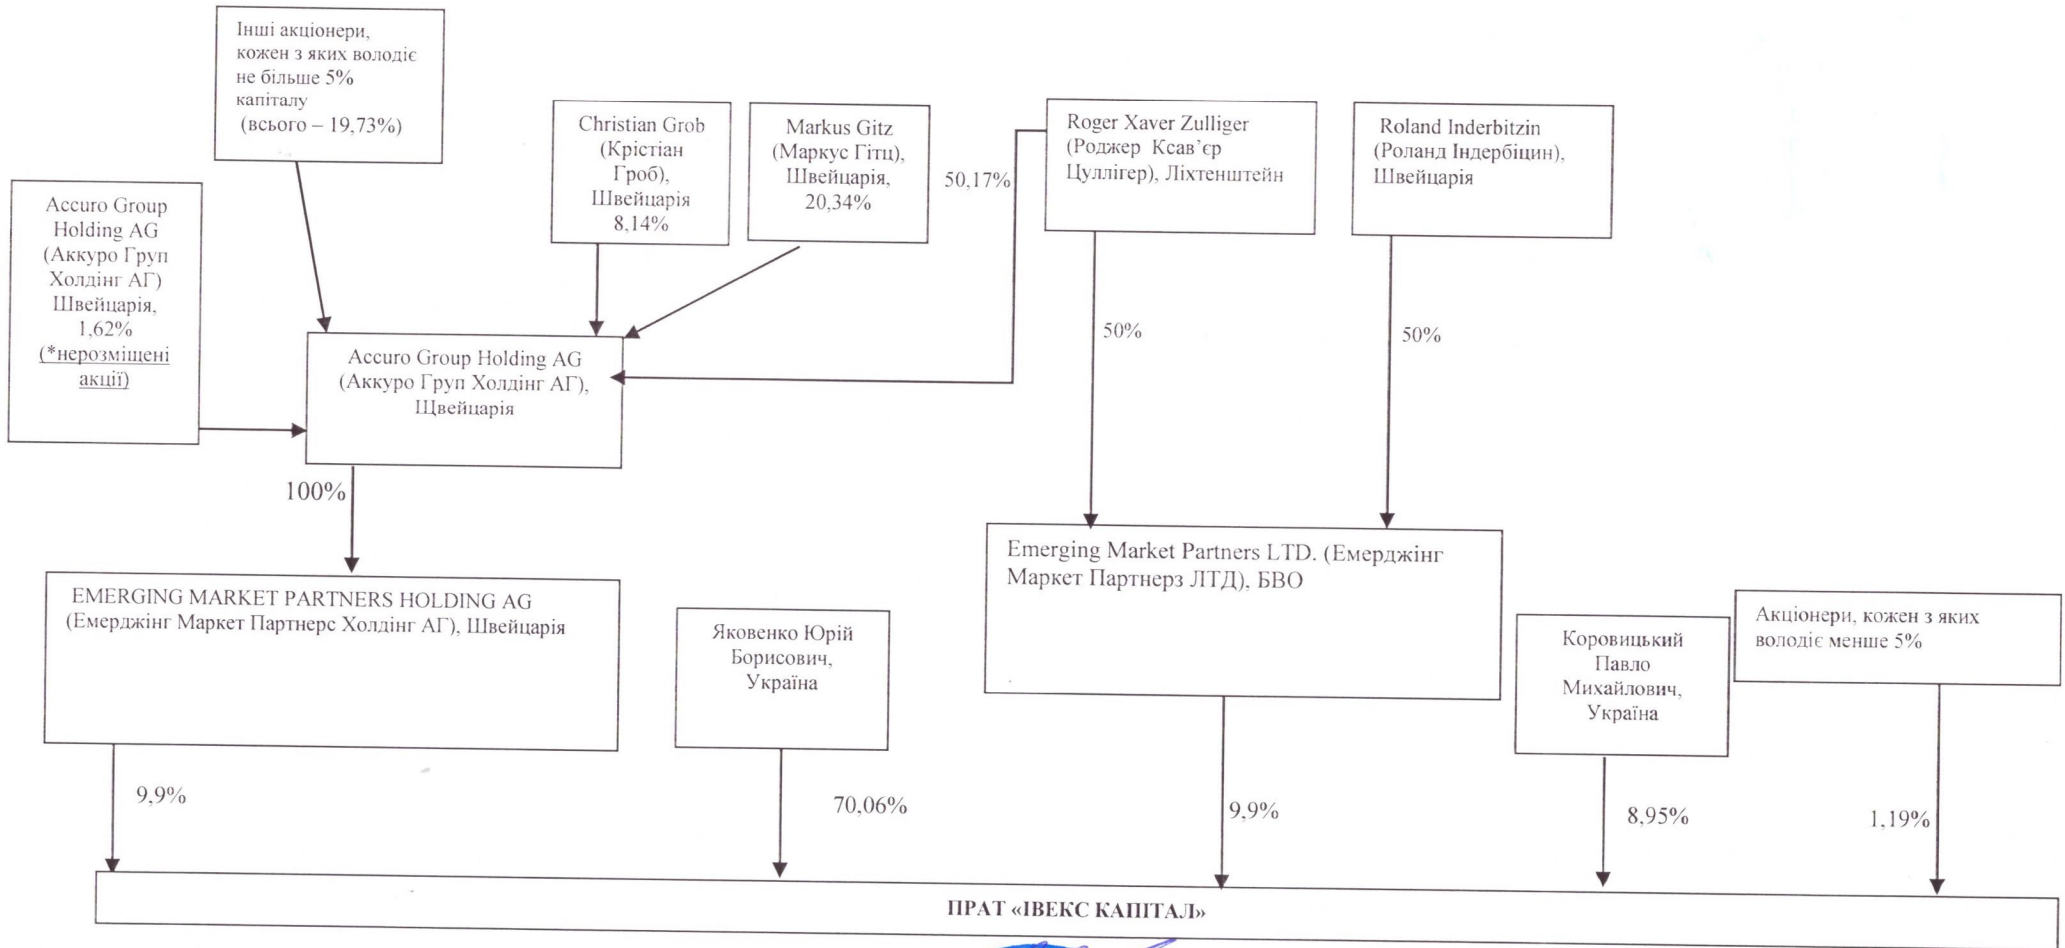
Інші акціонери, кожен з яких володіє не більше 5% капіталу (всього – 19,73%)

Christian Grob (Крістіан Гроб), Швейцарія, 8,14%

Markus Gitz (Маркус Гітц), Швейцарія, 20,34%

50,17%

Roger Xaver Zulliger (Роджер Ксав'єр Цуллігер), Ліхтенштейн

Roland Inderbitzin (Роланд Індербіцин), Швейцарія

Accuro Group Holding AG (Аккуро Груп Холдінг АГ) Швейцарія, 1,62% (*нерозміщені акції)

Accuro Group Holding AG (Аккуро Груп Холдінг АГ), Щвейцарія

50%

50%

100%

Emerging Market Partners LTD. (Емерджінг Маркет Партнерз ЛТД), БВО

EMERGING MARKET PARTNERS HOLDING AG (Емерджінг Маркет Партнерс Холдінг АГ), Швейцарія

Яковенко Юрій Борисович, Україна

Коровицький Павло Михайлович, Україна

Акціонери, кожен з яких володіє менше 5%

9,9%

70,06%

9,9%

8,95%

1,19%

ПРАТ «ІВЕКС КАПІТАЛ»